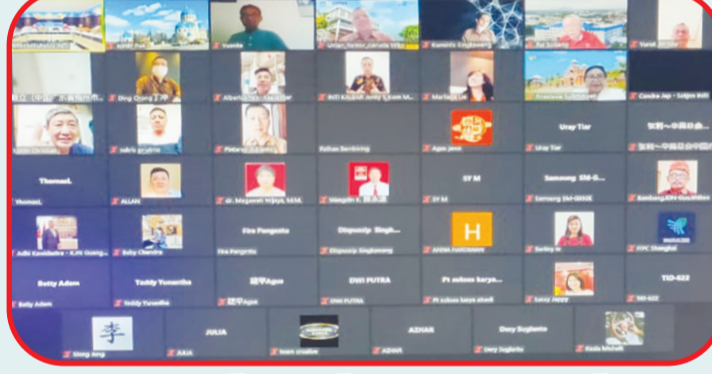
KPPRC Pak
Vanda
Kumoro Singkawang
Yunal
Sing Djong
Albertus
PKO KALBAR
Marlina
Pietarus
Rahan Sembiring
Agus Jawa
Uray Tiar
ThomasL
ThomasL
ALLAN
dr. Margaret
SY M
SY M
Samsung SM-G
Samsung SM-G998
Bambang
Julli Kasidiatiro
Baby Chandra
Fira Pangestu
Fira Pangestu
Dispusip Singkawang
Dispusip Singkawang
AMINA
Surfey m
H
FPC Shanghai
Betty Adam
Betty Adam
Teddy Yunardha
Teddy Yunardha
DWI PUTRA
DWI PUTRA
Pt sukses karya abadi
Pt sukses karya abadi
Lenny Helly
TID-622
TID-622
李
Siong Ang
JULIA
AXIA
AZHAR
Dery Sugiarto
Dery Sugiarto
Kiela Michelli